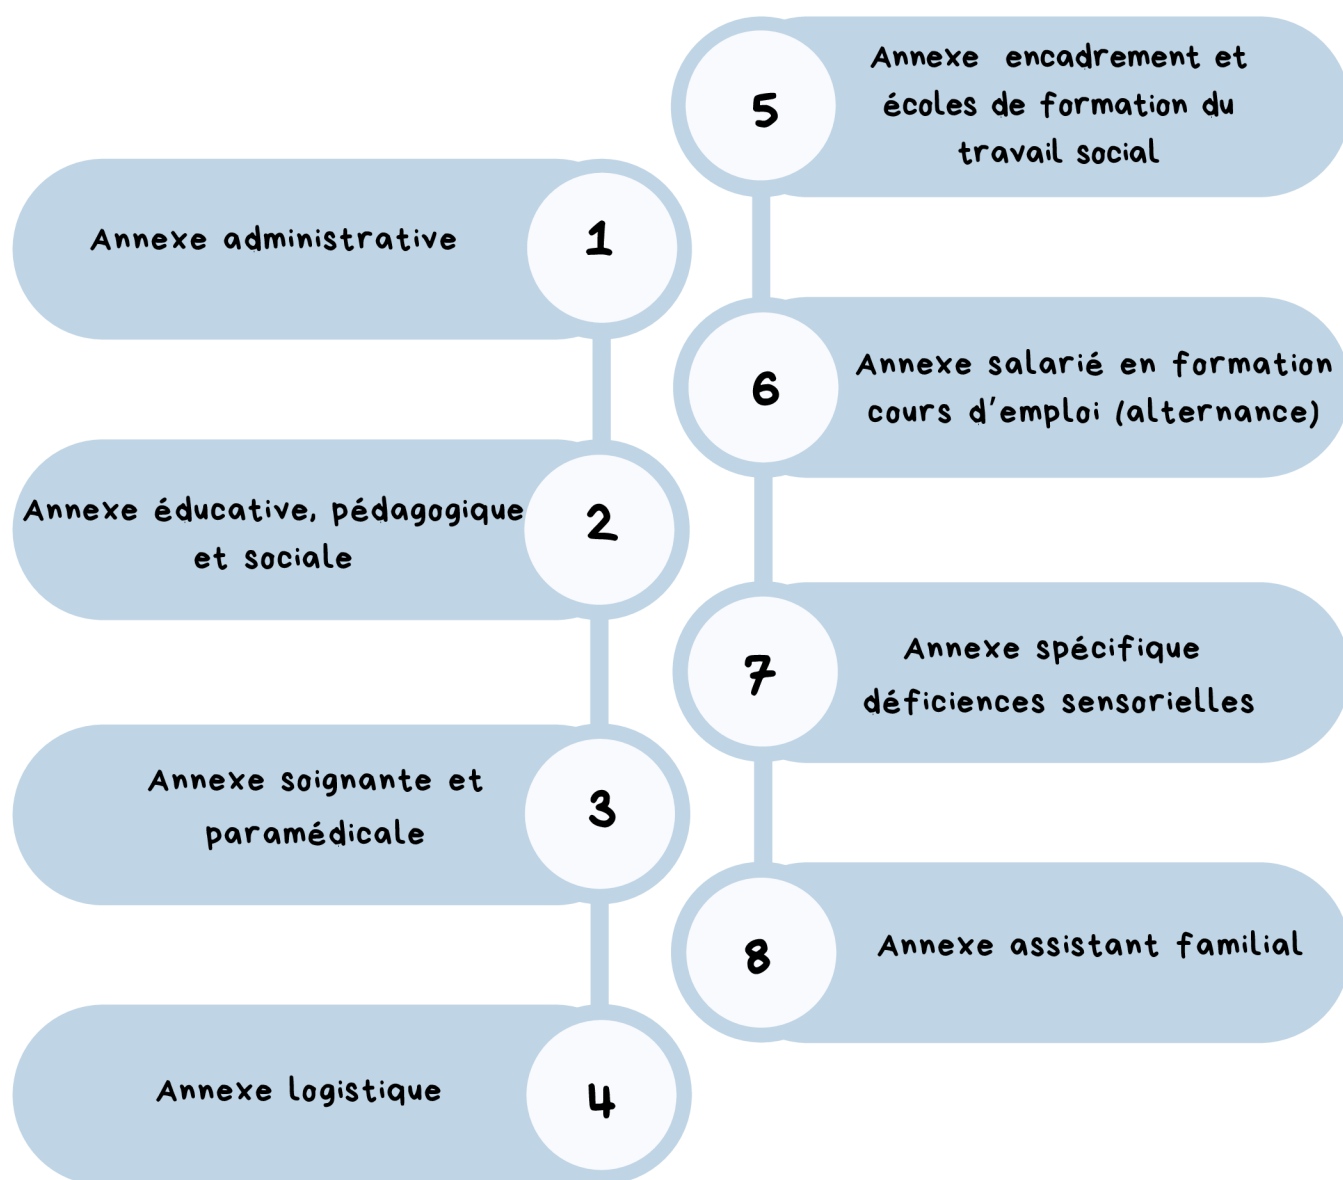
1
Annexe administrative

2
Annexe éducative, pédagogique et sociale

3
Annexe soignante et paramédicale

4
Annexe logistique

5
Annexe encadrement et écoles de formation du travail social

6
Annexe salarié en formation cours d'emploi (alternance)

7
Annexe spécifique déficiences sensorielles

8
Annexe assistant familial